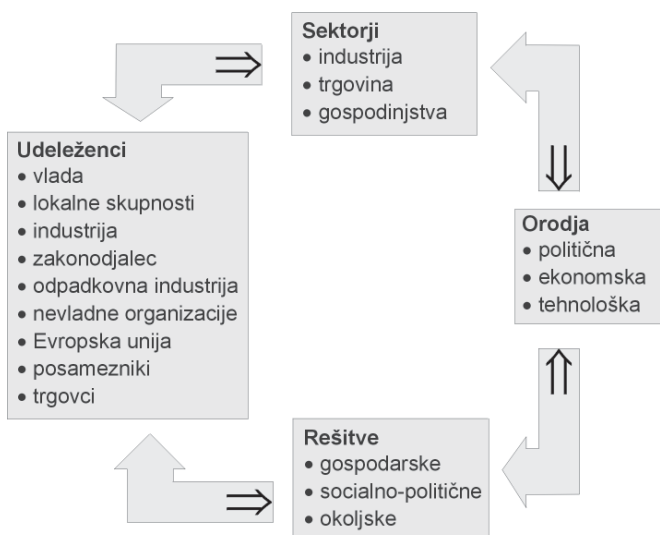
Sektorji
• industrija
• trgovina
• gospodinjstva

$\Rightarrow$

Udeleženci
• vlada
• lokalne skupnosti
• industrija
• zakonodjalec
• odpadkovna industrija
• nevladne organizacije
• Evropska unija
• posamezniki
• trgovci

$\Downarrow$

Orodja
• politična
• ekonomska
• tehnološka

$\Uparrow$

Rešitve
• gospodarske
• socialno-politične
• okoljske

$\Rightarrow$